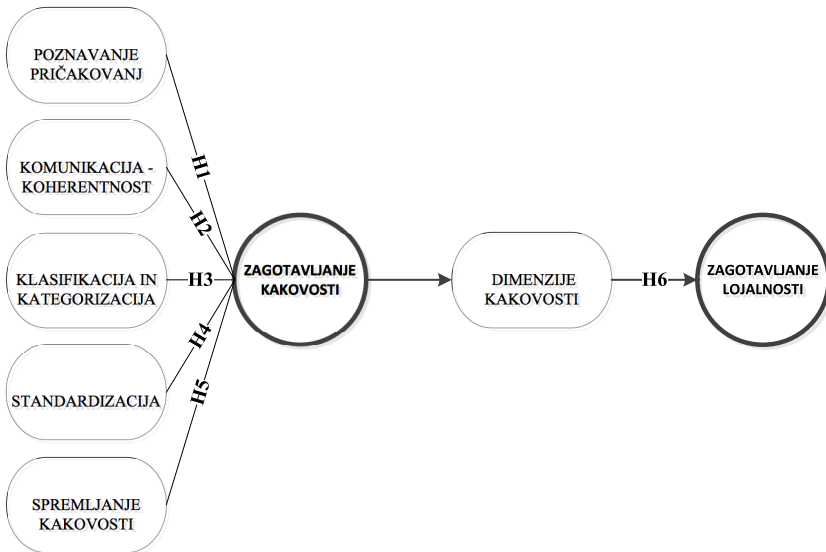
POZNAVANJE PRIČAKOVANJ

KOMUNIKACIJA - KOHERENTNOST

KLASIFIKACIJA IN KATEGORIZACIJA

STANDARDIZACIJA

SPREMLJANJE KAKOVOSTI

H1

H2

H3

H4

H5

ZAGOTAVLJANJE KAKOVOSTI

DIMENZIJE KAKOVOSTI

H6

ZAGOTAVLJANJE LOJALNOSTI